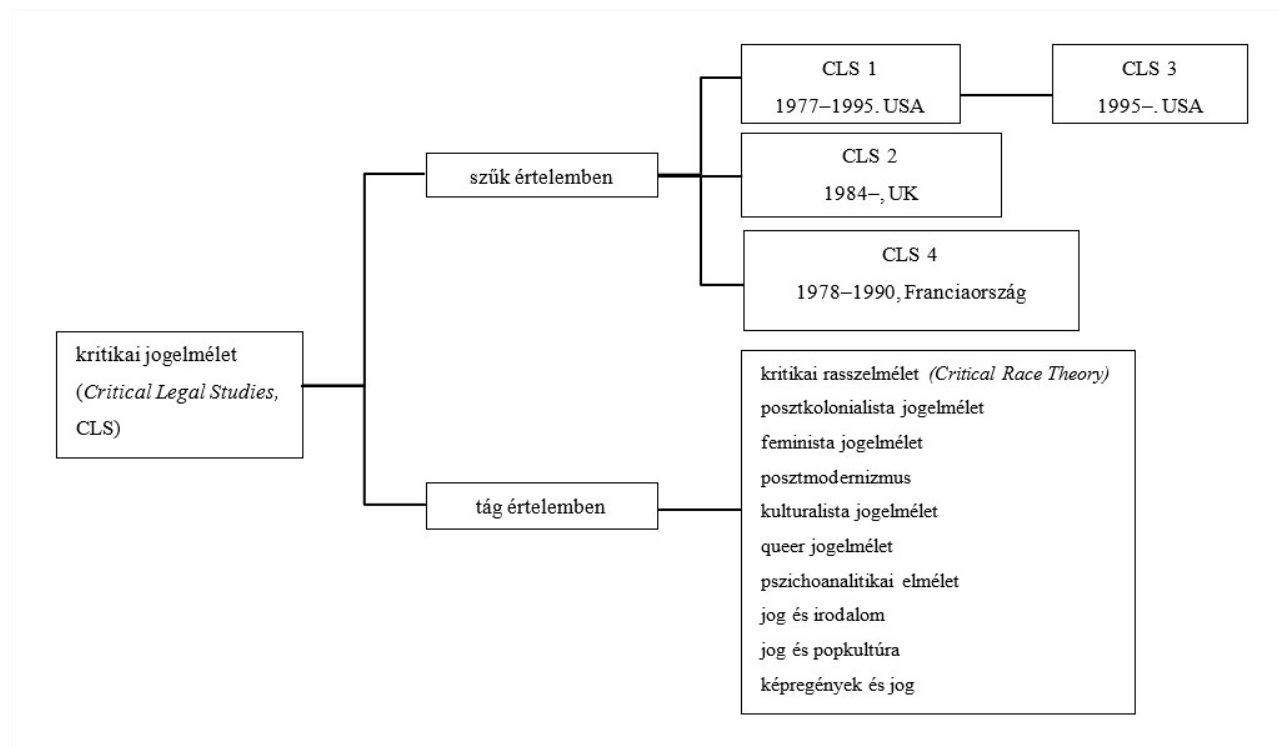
kritikai jogelmélet (*Critical Legal Studies*, CLS)

szűk értelemben

CLS 1
1977–1995. USA

CLS 3
1995–. USA

CLS 2
1984–, UK

CLS 4
1978–1990, Franciaország

tág értelemben

kritikai rasszelmélet *(Critical Race Theory)*
posztkolonialista jogelmélet
feminista jogelmélet
posztmodernizmus
kulturalista jogelmélet
queer jogelmélet
pszichoanalitikai elmélet
jog és irodalom
jog és popkultúra
képregények és jog